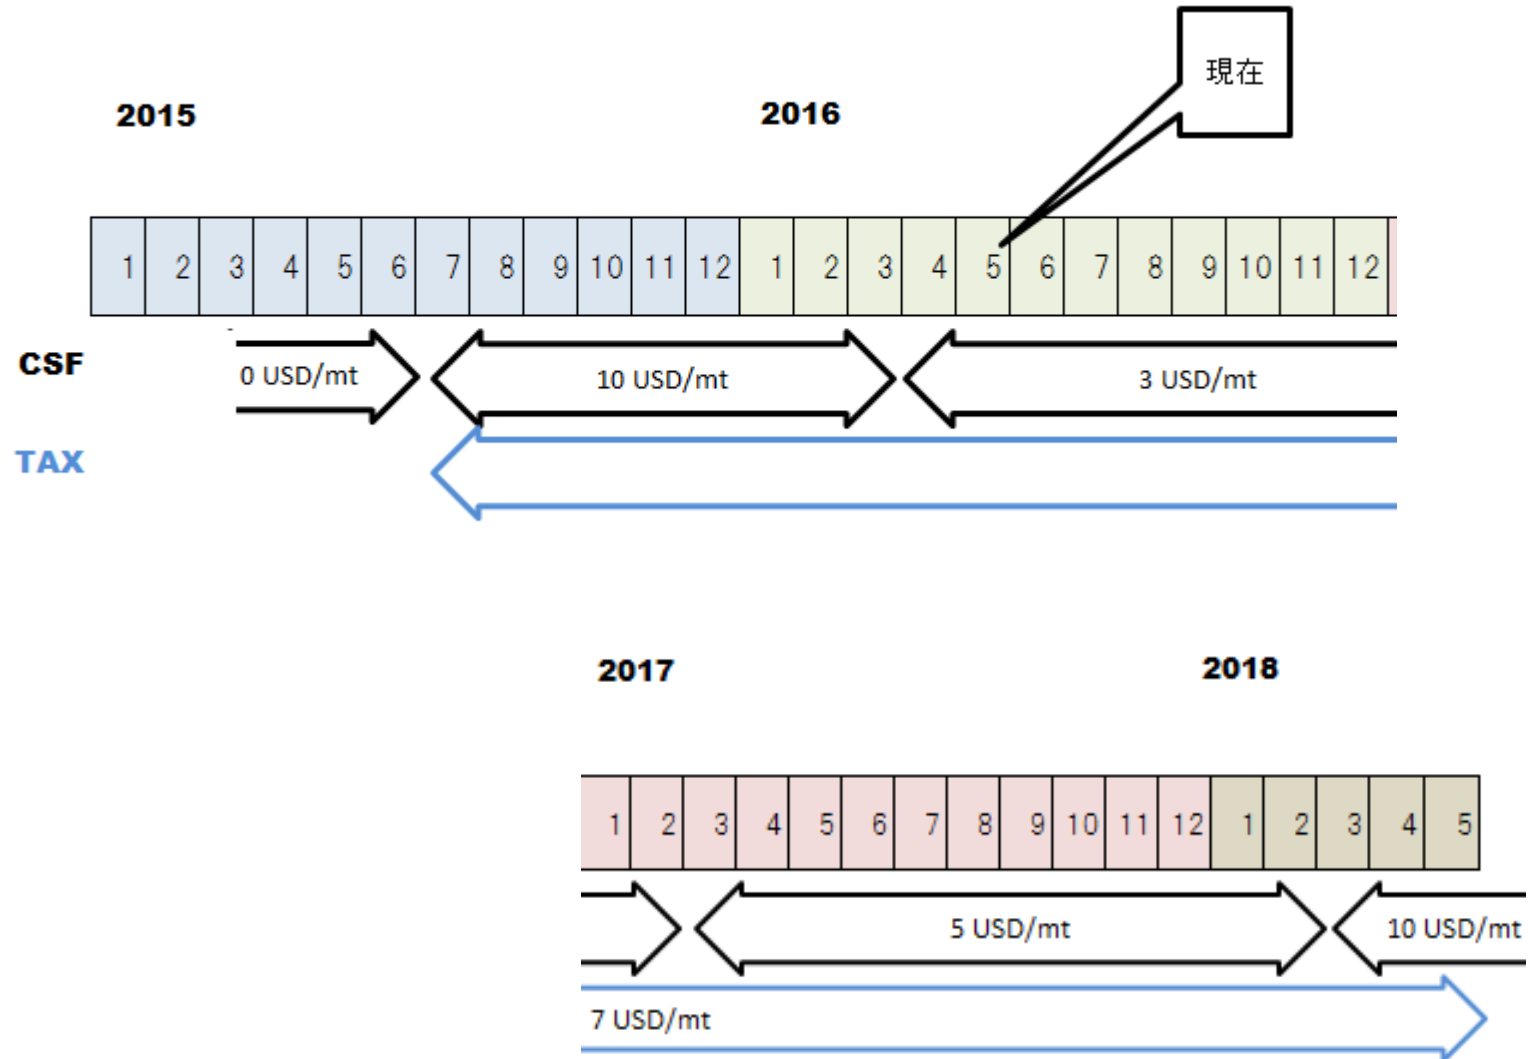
現在

2015

2016

| 1 | 2 | 3 | 4 | 5 | 6 | 7 | 8 | 9 | 10 | 11 | 12 | 1 | 2 | 3 | 4 | 5 | 6 | 7 | 8 | 9 | 10 | 11 | 12 |
|---|---|---|---|---|---|---|---|---|---|---|---|---|---|---|---|---|---|---|---|---|---|---|---|

CSF

0 USD/mt

10 USD/mt

3 USD/mt

TAX

2017

2018

| 1 | 2 | 3 | 4 | 5 | 6 | 7 | 8 | 9 | 10 | 11 | 12 | 1 | 2 | 3 | 4 | 5 |
|---|---|---|---|---|---|---|---|---|---|---|---|---|---|---|---|---|

5 USD/mt

10 USD/mt

7 USD/mt